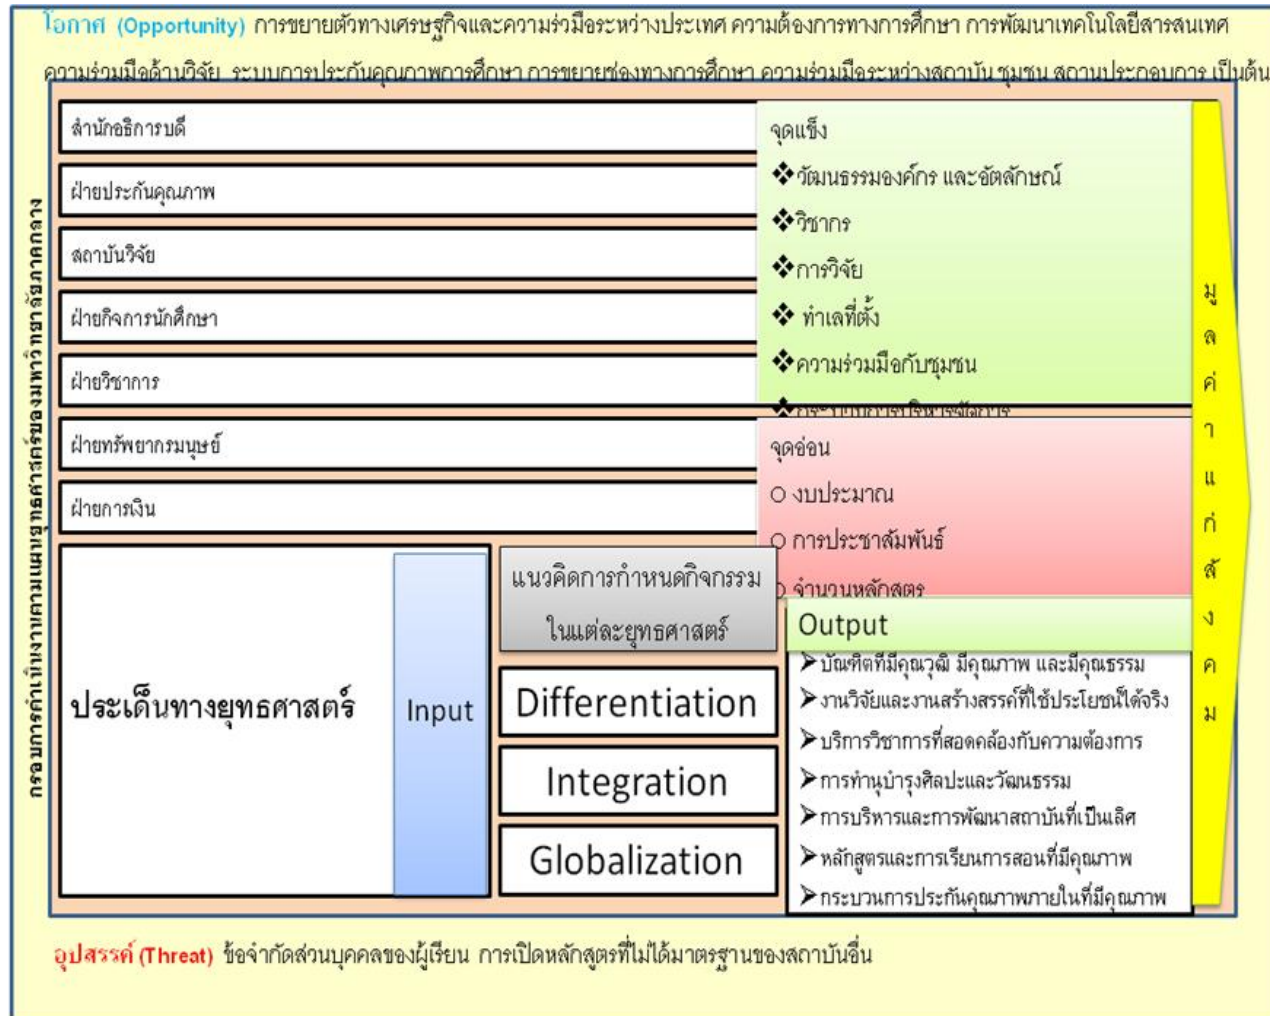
โอกาส (Opportunity) การขยายตัวทางเศรษฐกิจและความร่วมมือระหว่างประเทศ ความต้องการทางการศึกษา การพัฒนาเทคโนโลยีสารสนเทศ ความร่วมมือด้านวิจัย ระบบการประกันคุณภาพการศึกษา การขยายช่องทางการศึกษา ความร่วมมือระหว่างสถาบัน ชุมชน สถานประกอบการ เป็นต้น

กรอบการดำเนินงานตามแผนยุทธศาสตร์ของมหาวิทยาลัยภาคกลาง

สำนักอธิการบดี

ฝ่ายประกันคุณภาพ

สถาบันวิจัย

ฝ่ายกิจการนักศึกษา

ฝ่ายวิชาการ

ฝ่ายทรัพยากรมนุษย์

ฝ่ายการเงิน

จุดแข็ง
❖วัฒนธรรมองค์กร และอัตลักษณ์
❖วิชาการ
❖การวิจัย
❖ ทำเลที่ตั้ง
❖ความร่วมมือกับชุมชน
❖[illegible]

จุดอ่อน
○ งบประมาณ
○ การประชาสัมพันธ์
○ จำนวนหลักสูตร

มูลค่าแก่สังคม

ประเด็นทางยุทธศาสตร์

Input

แนวคิดการกำหนดกิจกรรม ในแต่ละยุทธศาสตร์

Differentiation

Integration

Globalization

Output
➤บัณฑิตที่มีคุณวุฒิ มีคุณภาพ และมีคุณธรรม
➤งานวิจัยและงานสร้างสรรค์ที่ใช้ประโยชน์ได้จริง
➤บริการวิชาการที่สอดคล้องกับความต้องการ
➤การทำนุบำรุงศิลปะและวัฒนธรรม
➤การบริหารและการพัฒนาสถาบันที่เป็นเลิศ
➤หลักสูตรและการเรียนการสอนที่มีคุณภาพ
➤กระบวนการประกันคุณภาพภายในที่มีคุณภาพ

อุปสรรค (Threat) ข้อจำกัดส่วนบุคคลของผู้เรียน การเปิดหลักสูตรที่ไม่ได้มาตรฐานของสถาบันอื่น